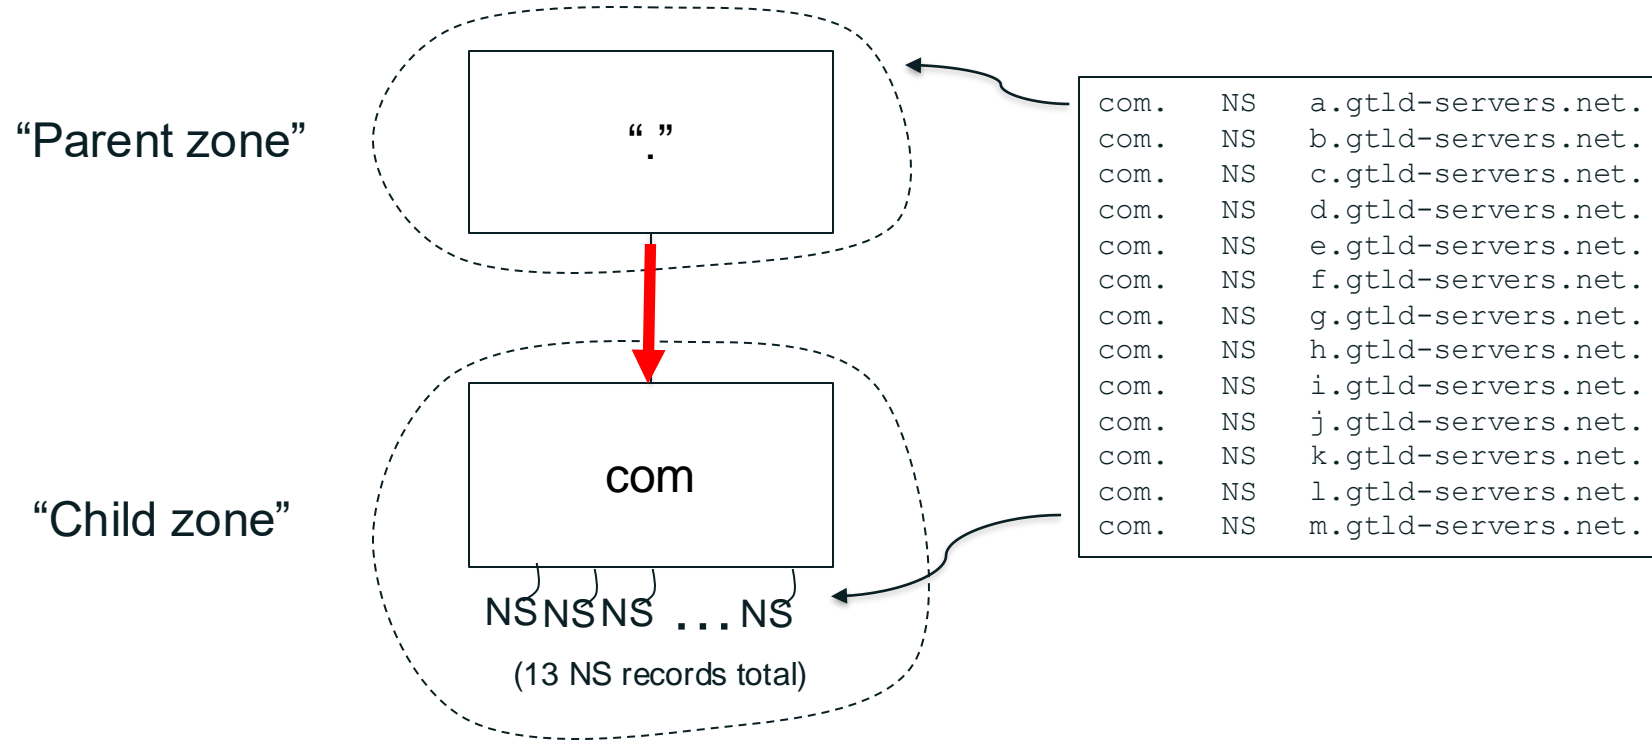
“Parent zone”

“.”

“Child zone”

com

NS NS NS . . . NS

(13 NS records total)

com. NS a.gtld-servers.net.
com. NS b.gtld-servers.net.
com. NS c.gtld-servers.net.
com. NS d.gtld-servers.net.
com. NS e.gtld-servers.net.
com. NS f.gtld-servers.net.
com. NS g.gtld-servers.net.
com. NS h.gtld-servers.net.
com. NS i.gtld-servers.net.
com. NS j.gtld-servers.net.
com. NS k.gtld-servers.net.
com. NS l.gtld-servers.net.
com. NS m.gtld-servers.net.